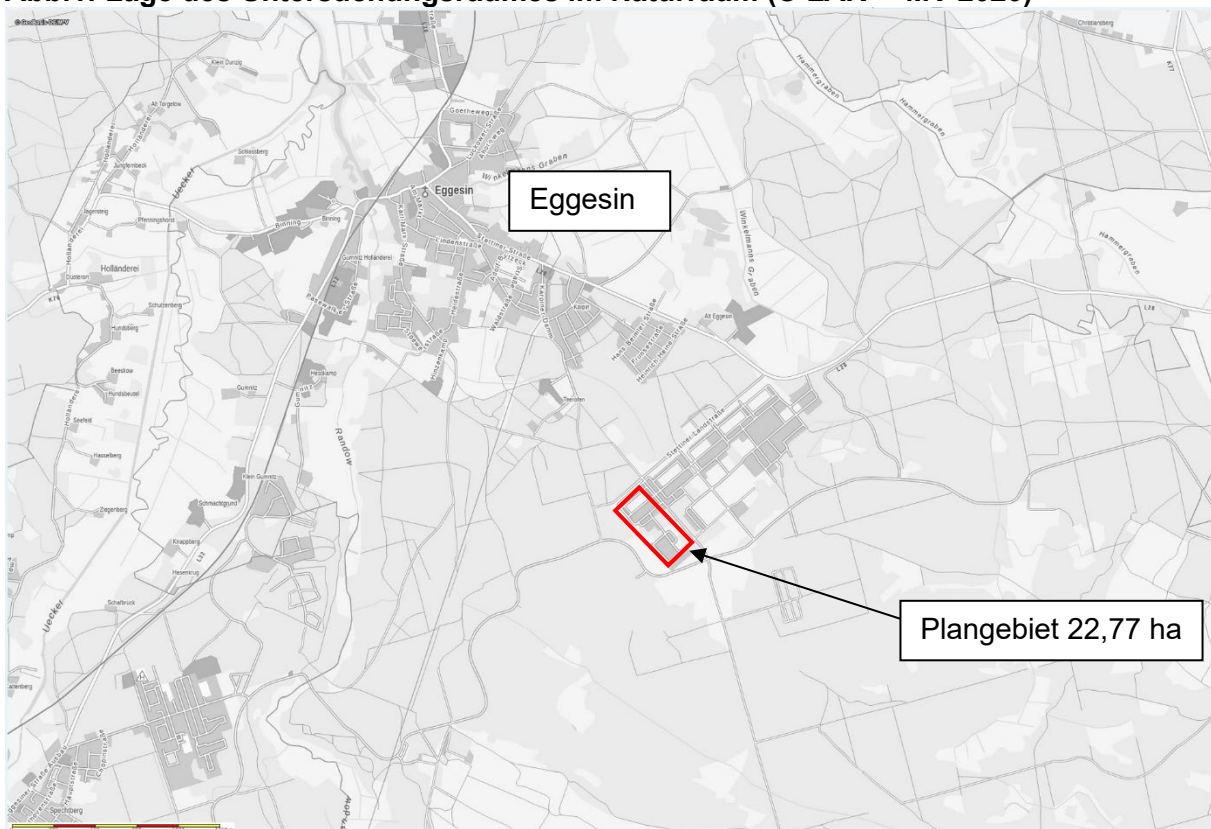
Abb.1: Lage des Untersuchungsraumes im Naturraum (© LAiV – MV 2020)

© GeoBasis-DE/M-V

Klein Duritz

Alt Torgelow

Hammergraben

Hammergraben

Christiansberg

K77

Goetheweg

Schlossberg

Eggesin

Winkelmanns Graben

Eggesin

Jungfernbeck

Uecker

Pfenningsbrück

Binning

Binning

Stettiner Straße

Lindenstraße

Winkelmanns Graben

Hammergraben

Holländerei

Gumnitz Holländerei

Karpin

Düsterort

K74

Schulzenberg

L28

Alt Eggesin

L28

Hundsberg

Beestow

Gumnitz

Hundsbeutel

Teerofen

Seefeld

Randow

Stettiner Landstraße

Hasselberg

Klein Gumnitz

Schmachtgrund

Ziegenberg

Krappberg

L32

Hasenkrug

Schafbrück

Uecker

Plangebiet 22,77 ha

Stettiner Straße

Hauptstraße

Spechtberg